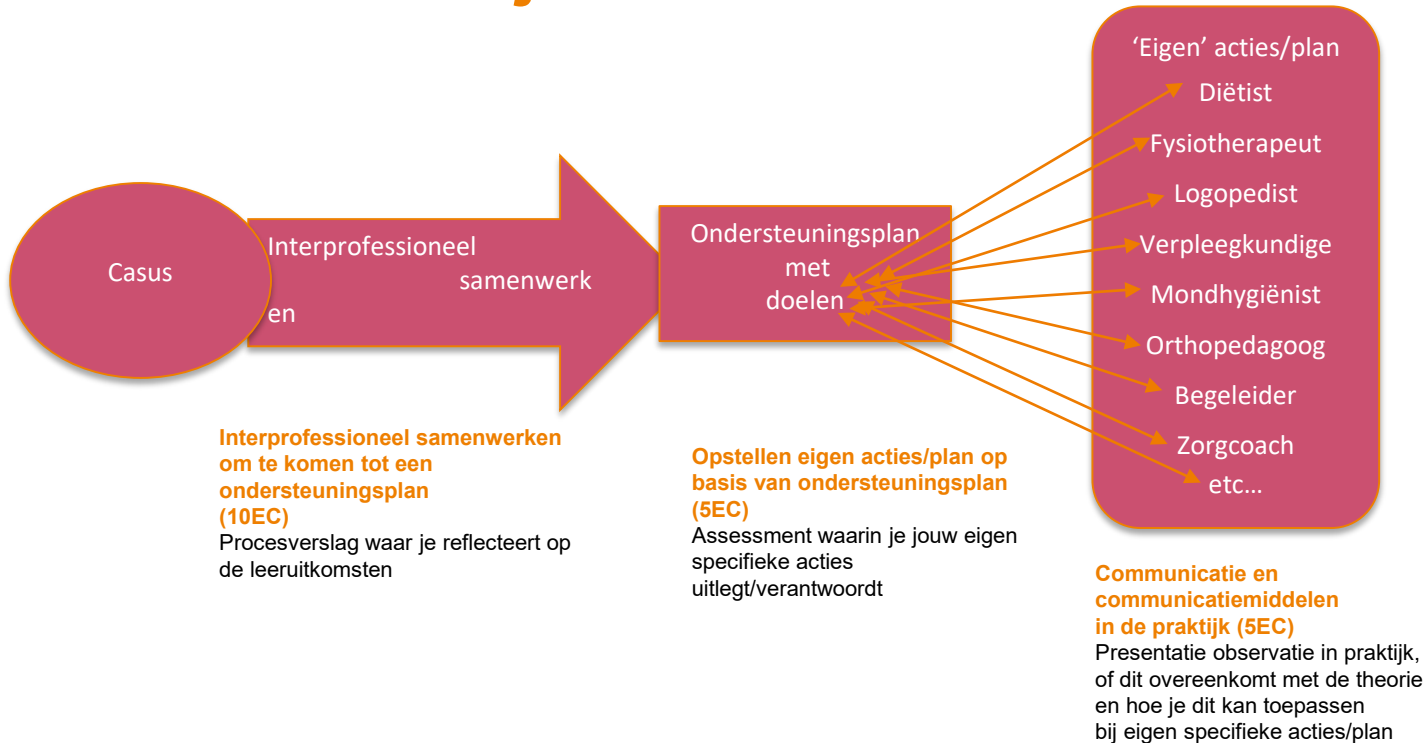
Casus

Interprofessioneel samenwerken

Ondersteuningsplan met doelen

'Eigen' acties/plan
Diëtist
Fysiotherapeut
Logopedist
Verpleegkundige
Mondhygiënist
Orthopedagoog
Begeleider
Zorgcoach
etc…

**Interprofessioneel samenwerken om te komen tot een ondersteuningsplan (10EC)**
Procesverslag waar je reflecteert op de leeruitkomsten

**Opstellen eigen acties/plan op basis van ondersteuningsplan (5EC)**
Assessment waarin je jouw eigen specifieke acties uitlegt/verantwoordt

**Communicatie en communicatiemiddelen in de praktijk (5EC)**
Presentatie observatie in praktijk, of dit overeenkomt met de theorie en hoe je dit kan toepassen bij eigen specifieke acties/plan